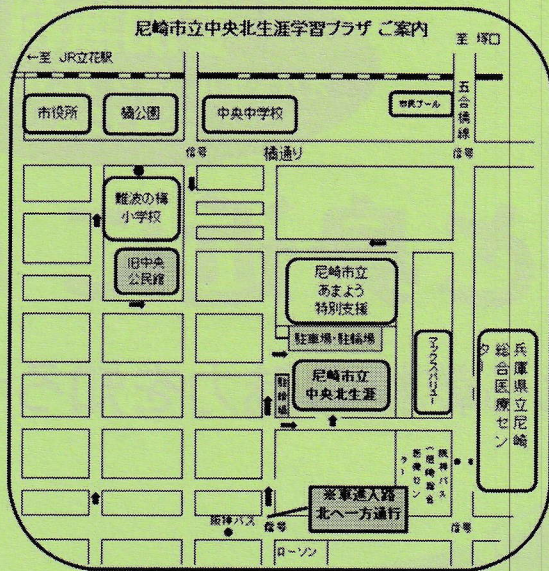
尼崎市立中央北生涯学習プラザ ご案内

←至 JR立花駅

至 塚口

市役所

橘公園

中央中学校

市民プール

五合橋線

信号

橘通り

信号

難波の梅小学校

旧中央公民館

尼崎市立あまよう特別支援

駐車場・駐輪場

駐輪場

尼崎市立中央北生涯

マックスバリュー

兵庫県立尼崎総合医療センター

阪神バス（尼崎総合医療センター）

※車進入路北へ一方通行

阪神バス

信号

信号

ローソン